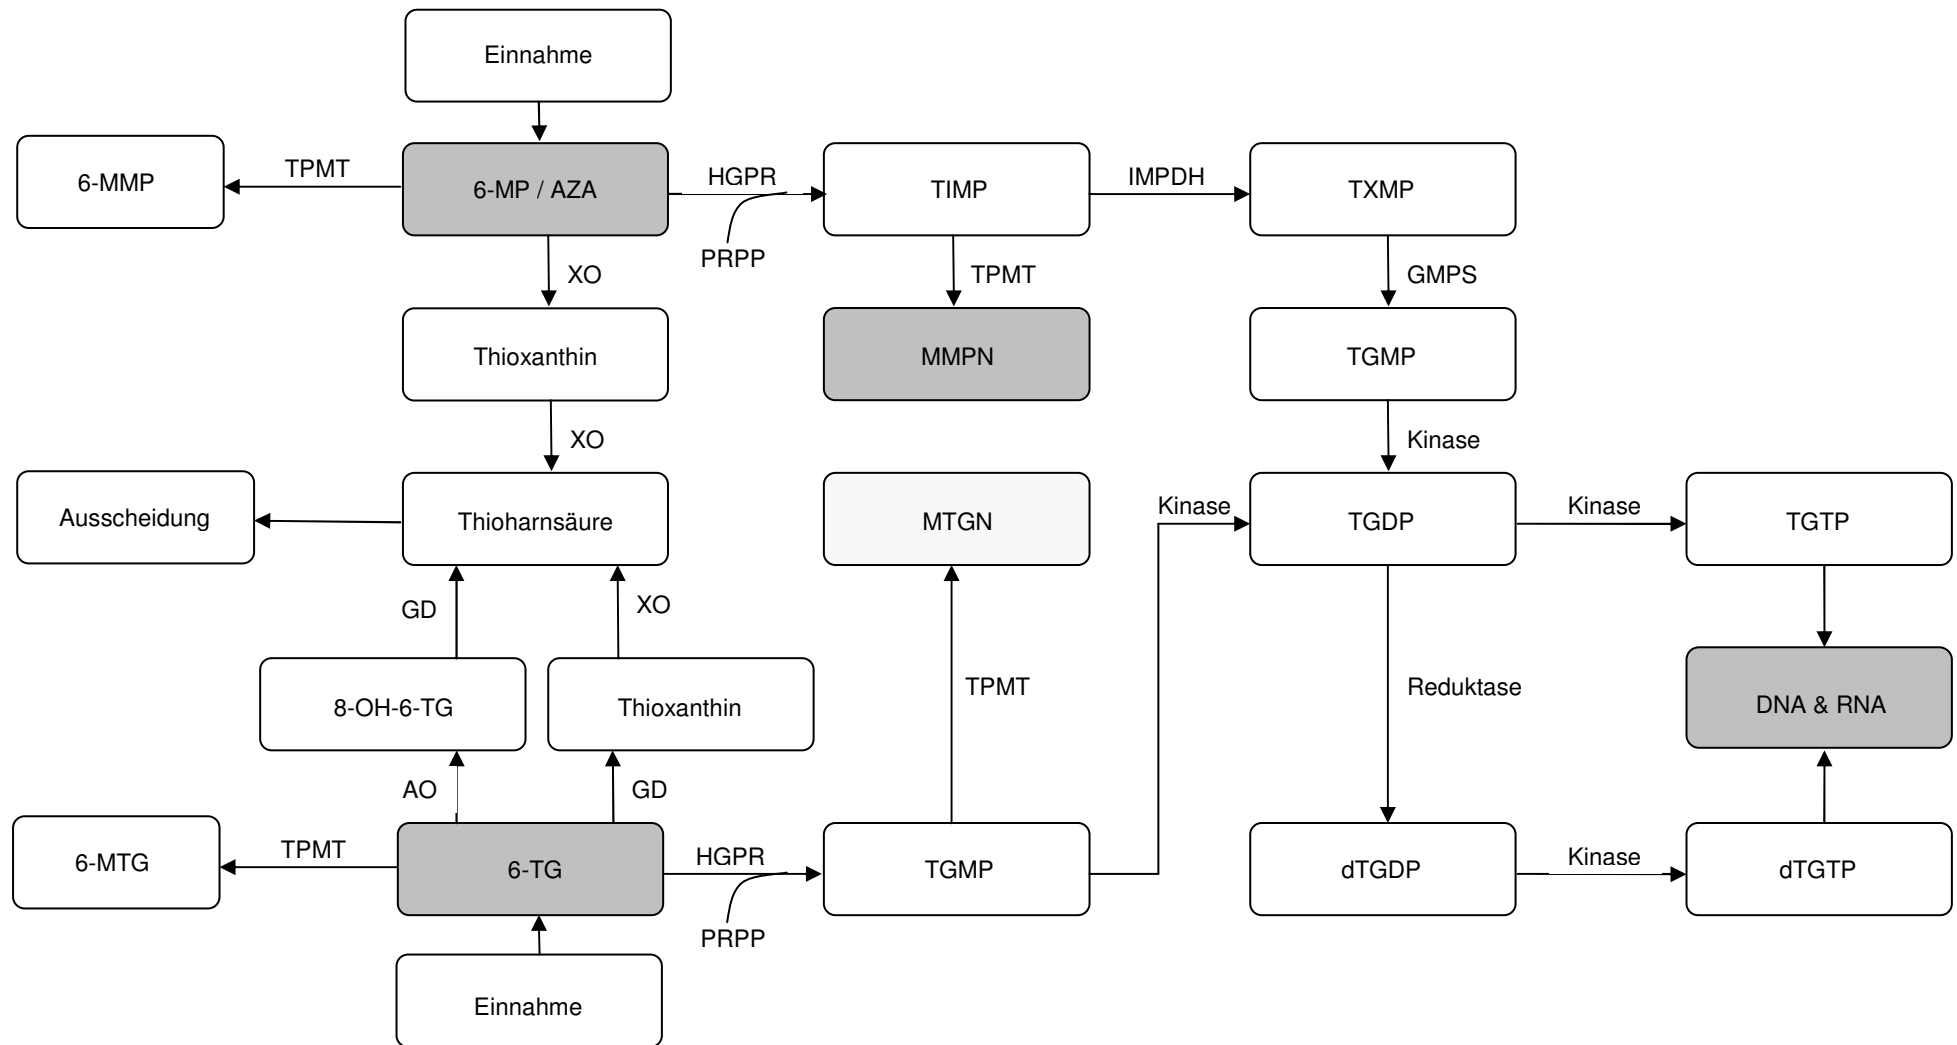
Einnahme

6-MMP

TPMT

6-MP / AZA

HGPR

PRPP

TIMP

IMPDH

TXMP

XO

TPMT

GMPS

Thioxanthin

MMPN

TGMP

XO

Kinase

Ausscheidung

Thioharnsäure

MTGN

Kinase

TGDP

Kinase

TGTP

GD

XO

TPMT

Reduktase

8-OH-6-TG

Thioxanthin

DNA & RNA

AO

GD

6-MTG

TPMT

6-TG

HGPR

PRPP

TGMP

dTGDP

Kinase

dTGTP

Einnahme